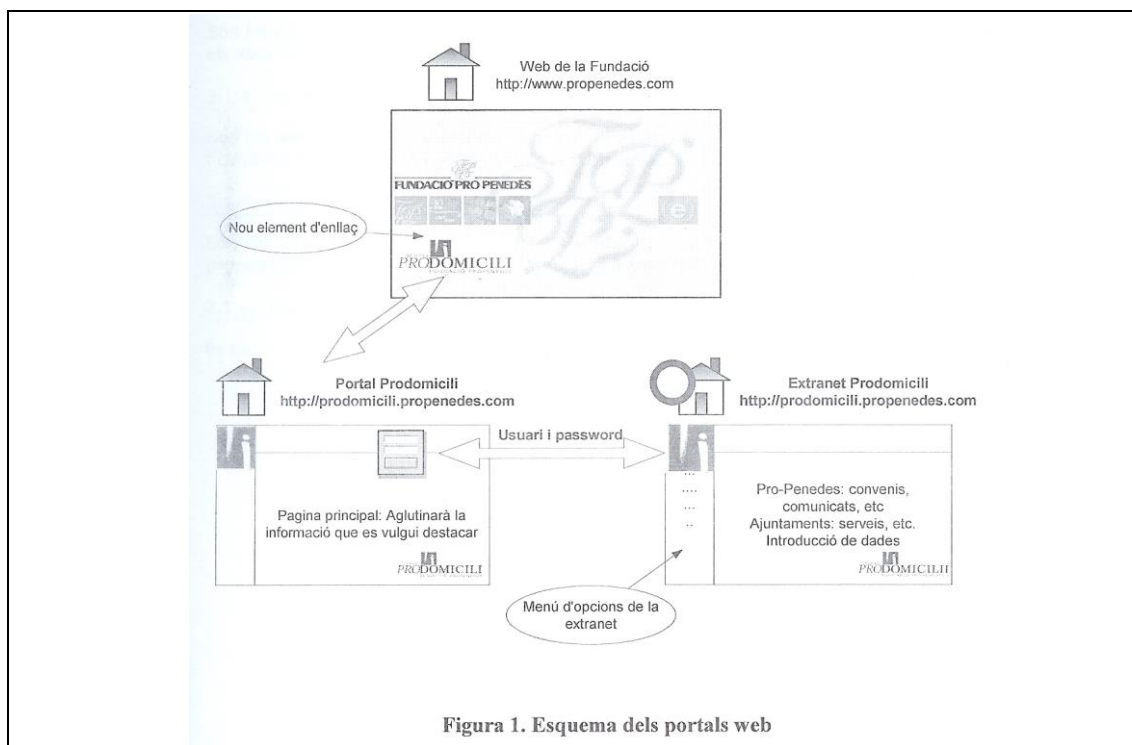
Web de la Fundació
http://www.propenedes.com

FUNDACIÓ PRO PENEDÈS

Nou element d'enllaç

PRODOMICILI

Portal Prodomicili
http://prodomicili.propenedes.com

Extranet Prodomicili
http://prodomicili.propenedes.com

Usuari i password

Pagina principal: Aglutinarà la informació que es vulgui destacar

PRODOMICILI

Pro-Penedes: convenis, comunicats, etc
Ajuntaments: serveis, etc.
Introducció de dades

PRODOMICILI

Menú d'opcions de la extranet

Figura 1. Esquema dels portals web